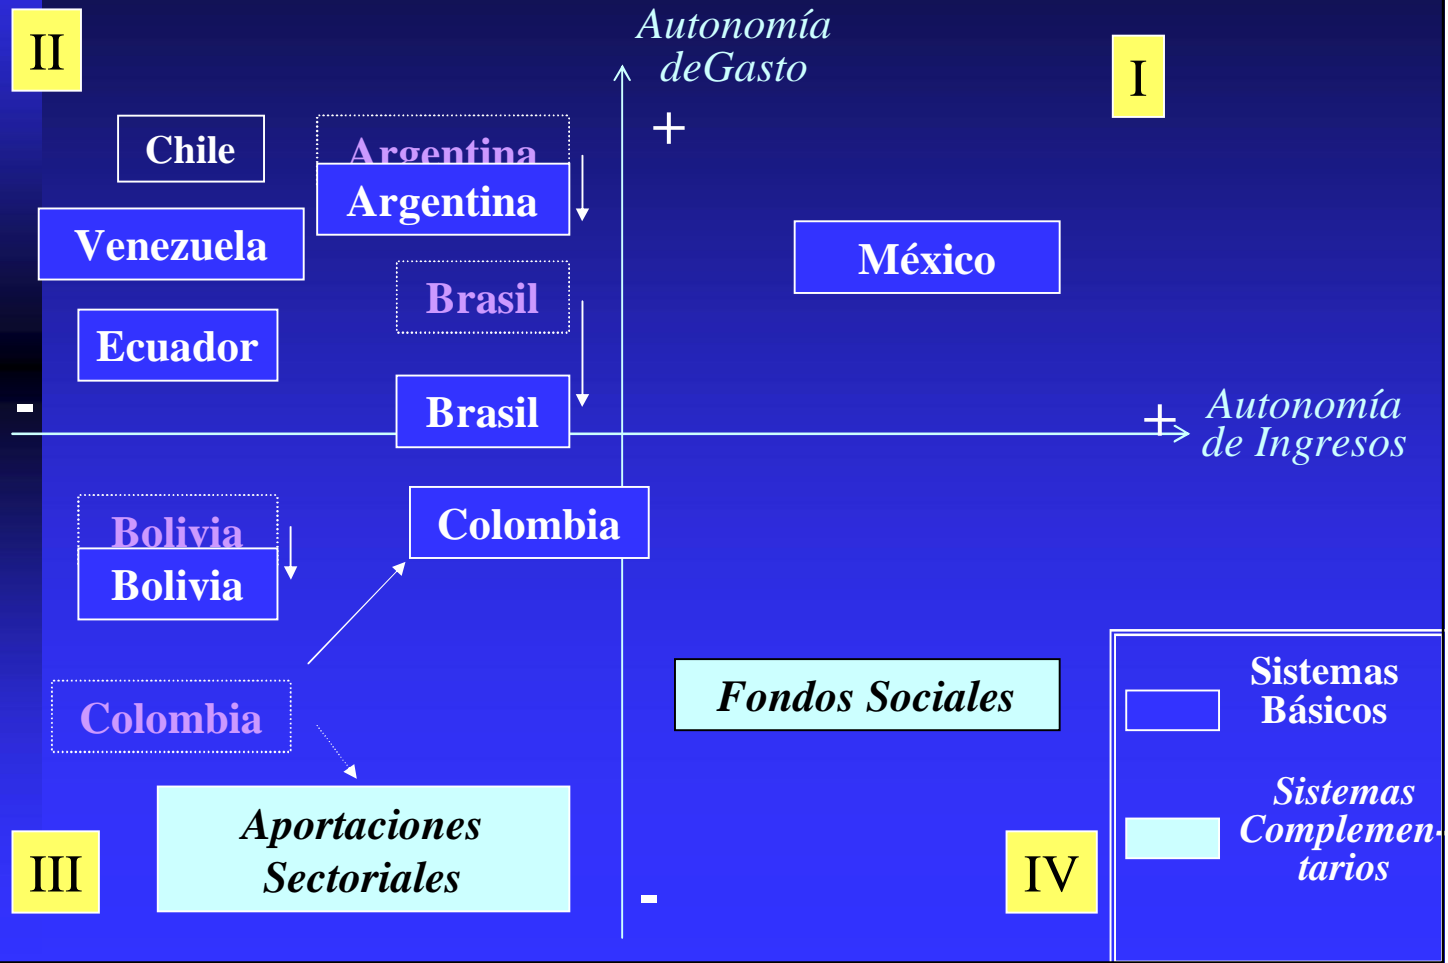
II

Autonomía deGasto

I

+

Chile

Argentina

Argentina

Venezuela

México

Brasil

Ecuador

-

Brasil

+

Autonomía de Ingresos

Bolivia

Colombia

Bolivia

Colombia

Fondos Sociales

Sistemas Básicos

Sistemas Complementarios

Aportaciones Sectoriales

III

-

IV